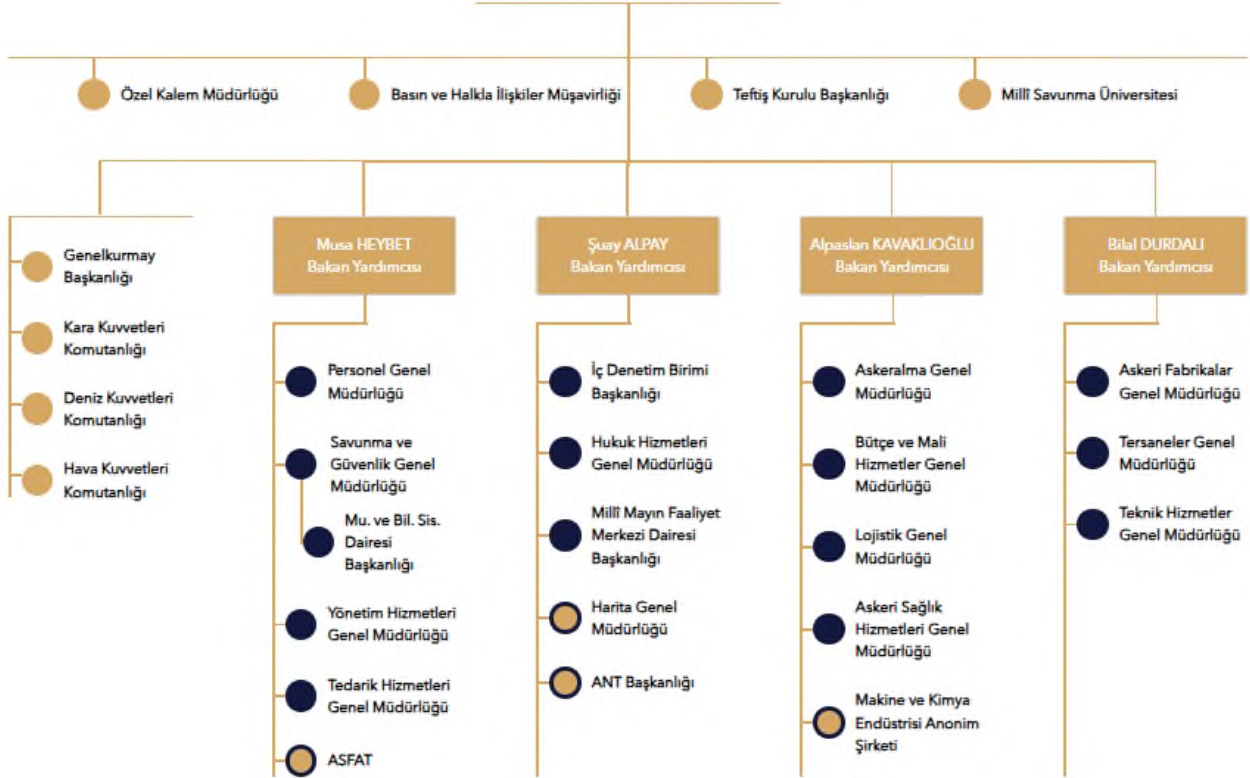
Özel Kalem Müdürlüğü

Basın ve Halkla İlişkiler Müşavirliği

Teftiş Kurulu Başkanlığı

Millî Savunma Üniversitesi

Genelkurmay Başkanlığı

Kara Kuvvetleri Komutanlığı

Deniz Kuvvetleri Komutanlığı

Hava Kuvvetleri Komutanlığı

Musa HEYBET
Bakan Yardımcısı

Personel Genel Müdürlüğü

Savunma ve Güvenlik Genel Müdürlüğü

Mu. ve Bil. Sis. Dairesi Başkanlığı

Yönetim Hizmetleri Genel Müdürlüğü

Tedarik Hizmetleri Genel Müdürlüğü

ASFAT

Şuay ALPAY
Bakan Yardımcısı

İç Denetim Birimi Başkanlığı

Hukuk Hizmetleri Genel Müdürlüğü

Millî Mayın Faaliyet Merkezi Dairesi Başkanlığı

Harita Genel Müdürlüğü

ANT Başkanlığı

Alpaslan KAVAKLIOĞLU
Bakan Yardımcısı

Askeralma Genel Müdürlüğü

Bütçe ve Mali Hizmetler Genel Müdürlüğü

Lojistik Genel Müdürlüğü

Askeri Sağlık Hizmetleri Genel Müdürlüğü

Makine ve Kimya Endüstrisi Anonim Şirketi

Bilal DURDALI
Bakan Yardımcısı

Askeri Fabrikalar Genel Müdürlüğü

Tersaneler Genel Müdürlüğü

Teknik Hizmetler Genel Müdürlüğü